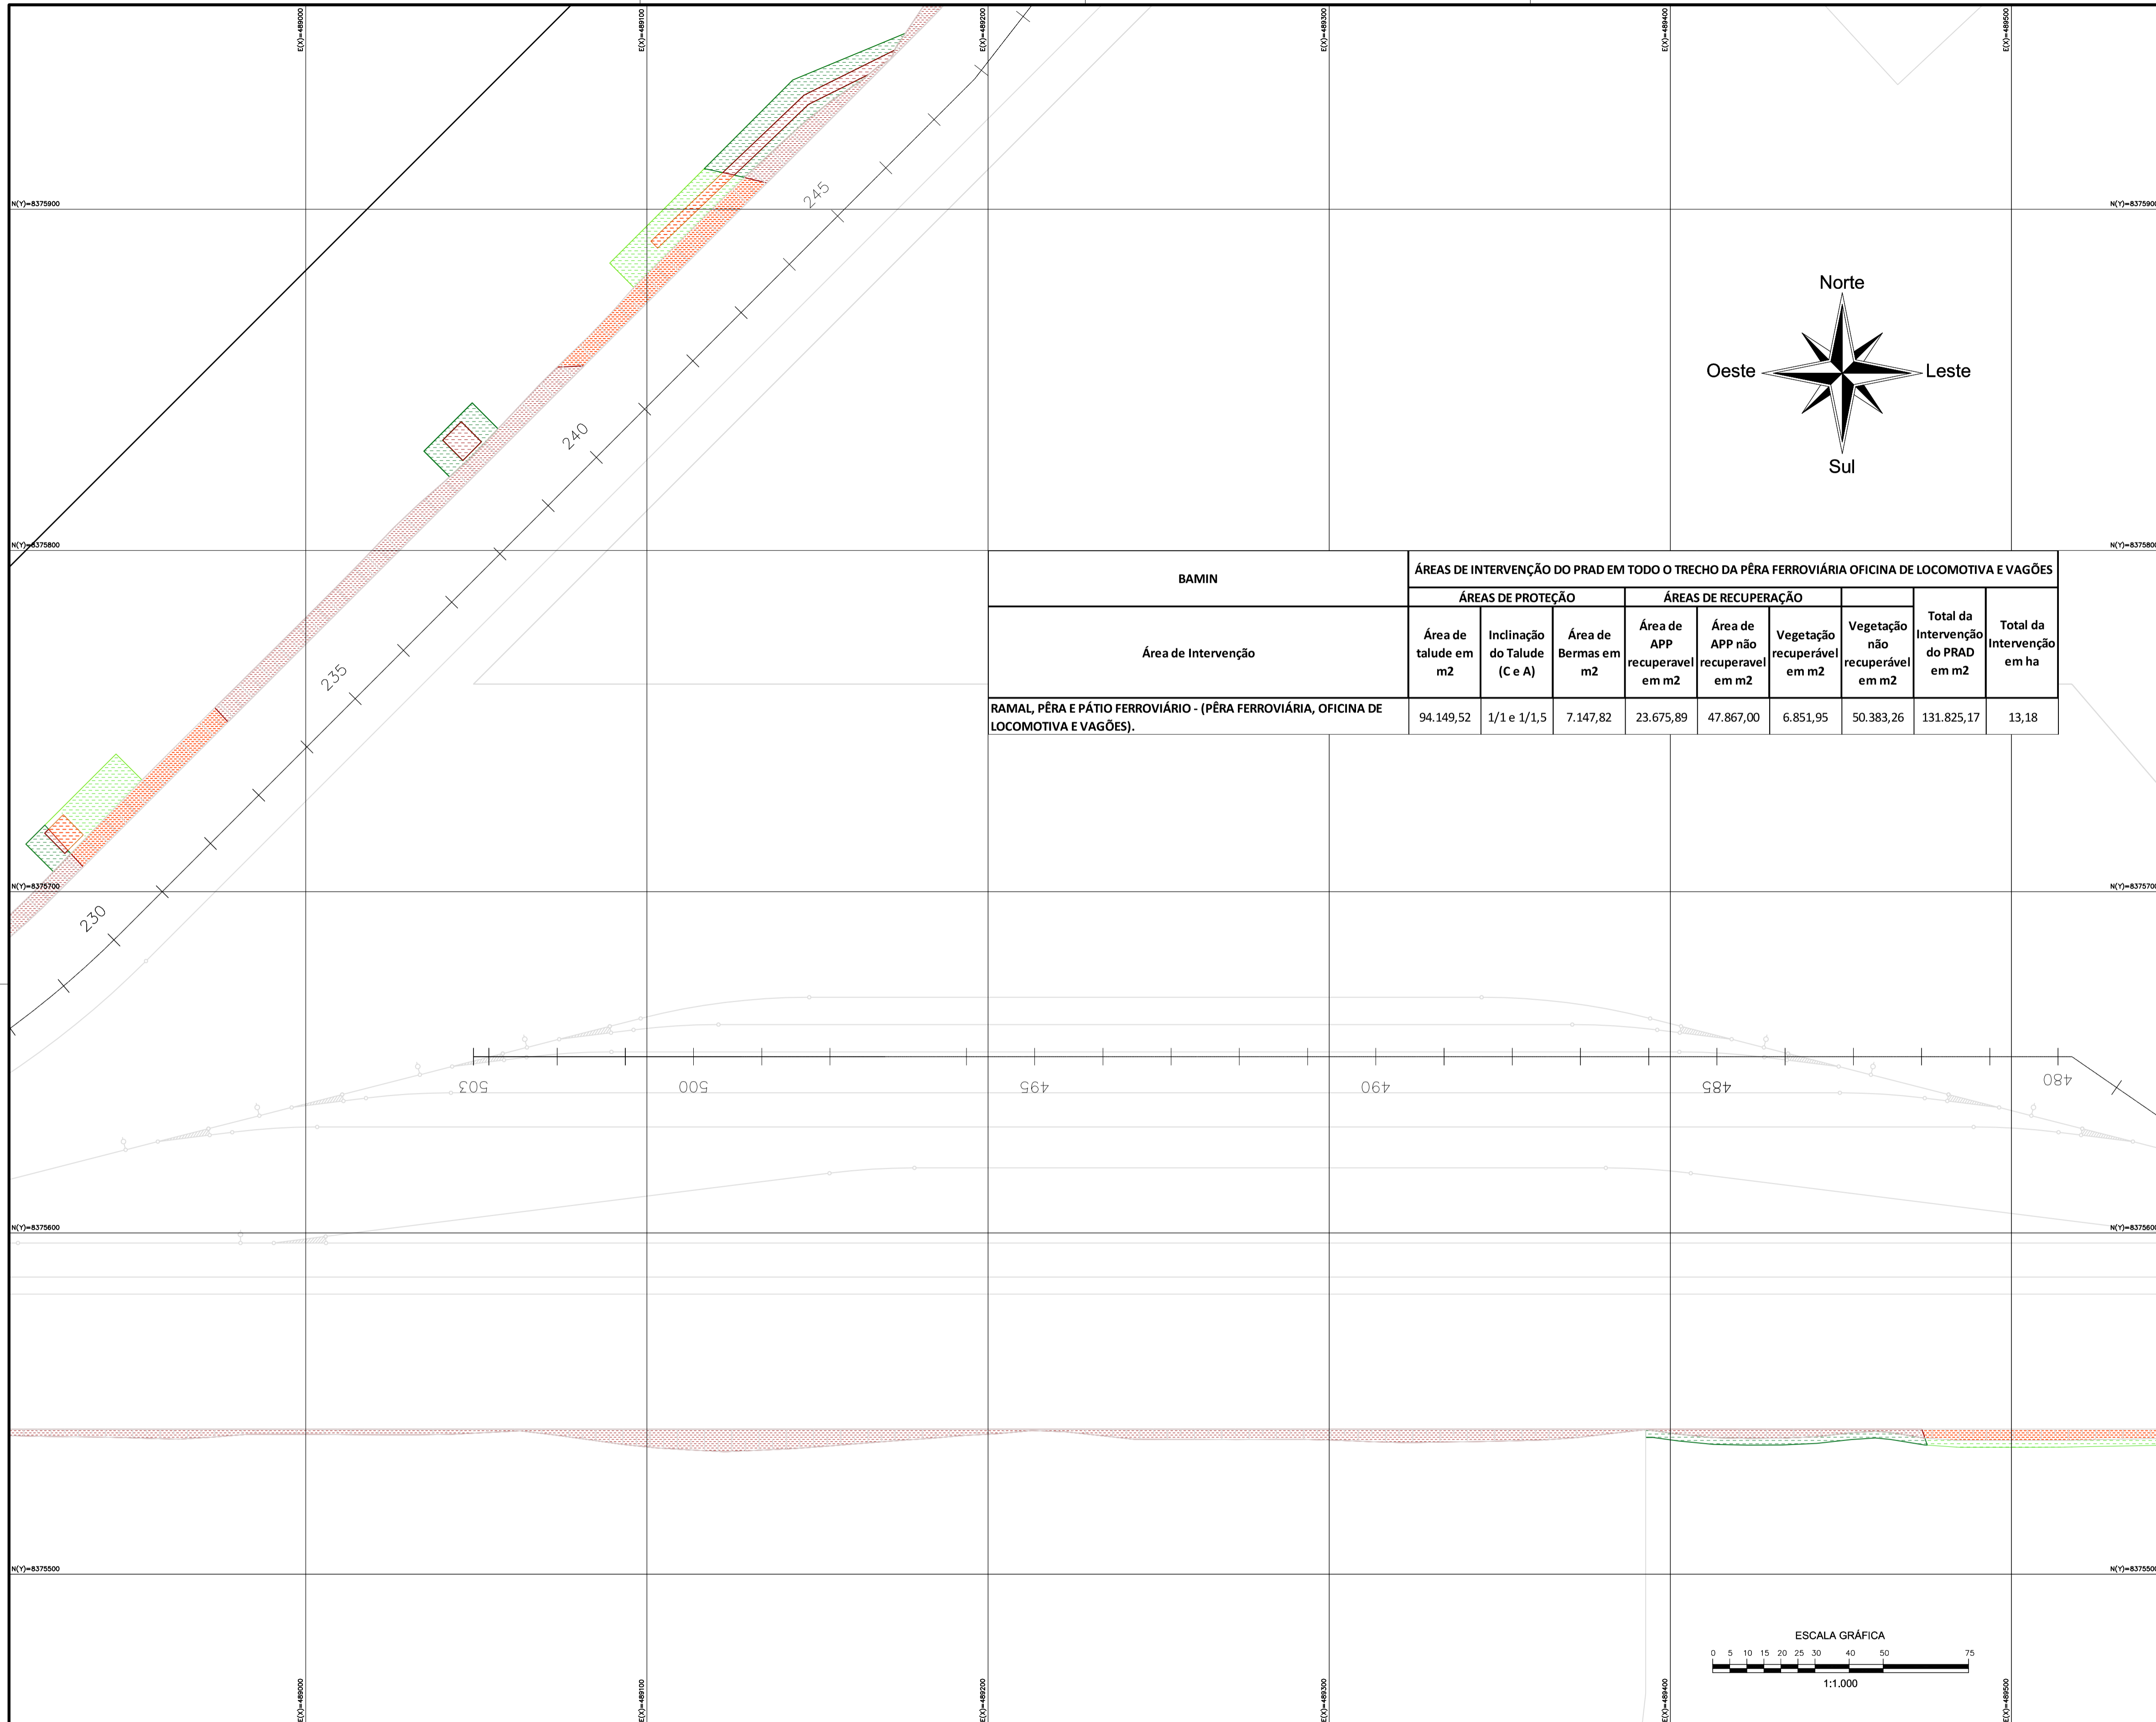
E(X)=489000
E(X)=489100
E(X)=489200
E(X)=489300
E(X)=489400
E(X)=489500

N(Y)=8375900
N(Y)=8375900

245
240
235
230

Norte
Oeste
Leste
Sul

N(Y)=8375800
N(Y)=8375800

| BAMIN | ÁREAS DE INTERVENÇÃO DO PRAD EM TODO O TRECHO DA PÊRA FERROVIÁRIA OFICINA DE LOCOMOTIVA E VAGÕES | | | | | | | | |
|---|---|---|---|---|---|---|---|---|---|
| | ÁREAS DE PROTEÇÃO | | | ÁREAS DE RECUPERAÇÃO | | | | | |
| Área de Intervenção | Área de talude em m2 | Inclinação do Talude (C e A) | Área de Bermas em m2 | Área de APP recuperavel em m2 | Área de APP não recuperavel em m2 | Vegetação recuperável em m2 | Vegetação não recuperável em m2 | Total da Intervenção do PRAD em m2 | Total da Intervenção em ha |
| RAMAL, PÊRA E PÁTIO FERROVIÁRIO - (PÊRA FERROVIÁRIA, OFICINA DE LOCOMOTIVA E VAGÕES). | 94.149,52 | 1/1 e 1/1,5 | 7.147,82 | 23.675,89 | 47.867,00 | 6.851,95 | 50.383,26 | 131.825,17 | 13,18 |

N(Y)=8375700
N(Y)=8375700

503
500
495
490
485
480

N(Y)=8375600
N(Y)=8375600

N(Y)=8375500
N(Y)=8375500

ESCALA GRÁFICA
0 5 10 15 20 25 30 40 50 75
1:1.000